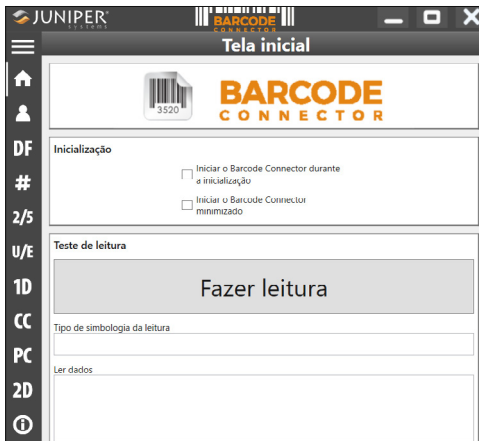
JUNIPER SYSTEMS

BARCODE CONNECTOR

Tela inicial

3520

BARCODE
CONNECTOR

DF
#
2/5
U/E
1D
CC
PC
2D

Inicialização

Iniciar o Barcode Connector durante a inicialização

Iniciar o Barcode Connector minimizado

Teste de leitura

Fazer leitura

Tipo de simbologia da leitura

Ler dados